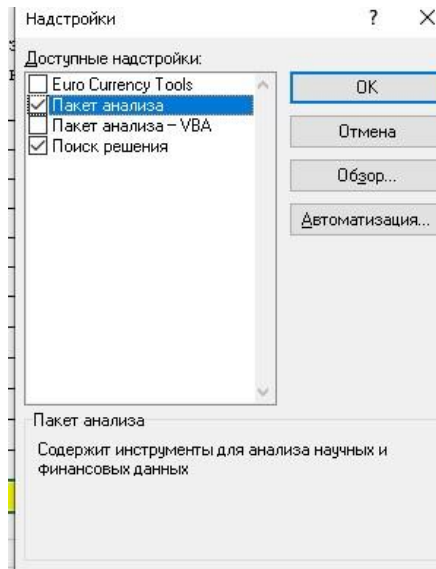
Надстройки ? ×

Доступные надстройки:

Euro Currency Tools
Пакет анализа
Пакет анализа - VBA
Поиск решения

OK
Отмена
Обзор...
Автоматизация...

Пакет анализа

Содержит инструменты для анализа научных и финансовых данных